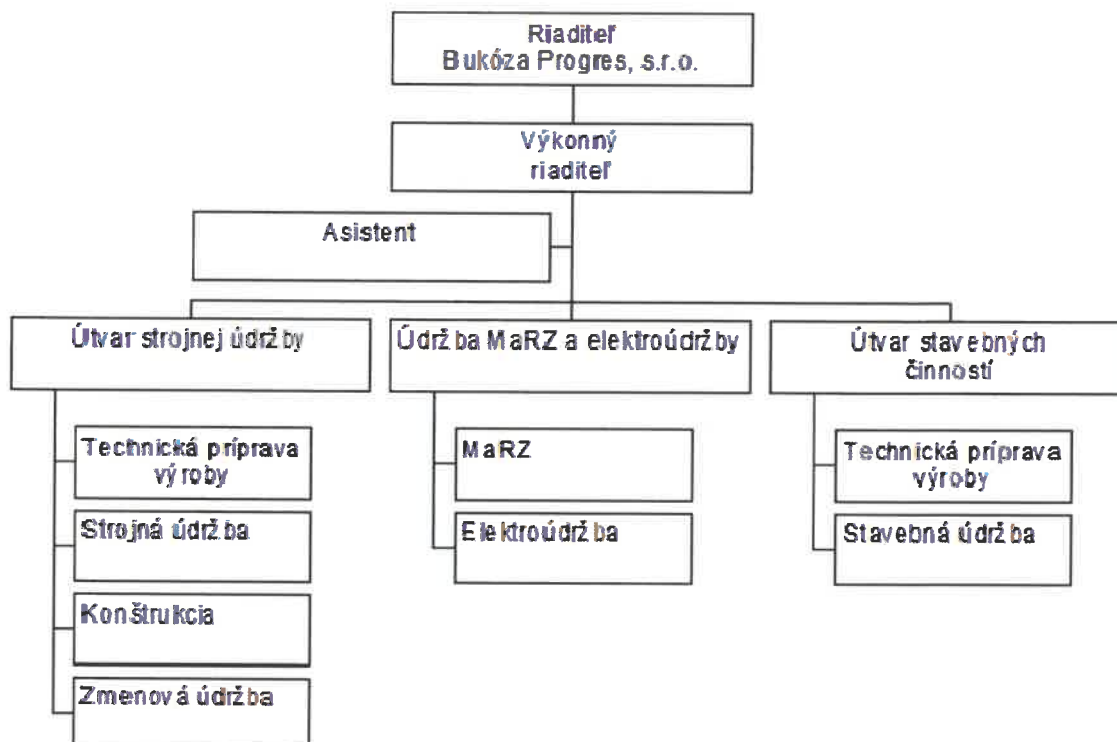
Riaditeľ
Bukóza Progres, s.r.o.

Výkonný
riaditeľ

Asistent

Útvar strojnej údržby

Údržba MaRZ a elektroúdržby

Útvar stavebných činností

Technická príprava výroby

Strojná údržba

Konštrukcia

Zmenová údržba

MaRZ

Elektroúdržba

Technická príprava výroby

Stavebná údržba